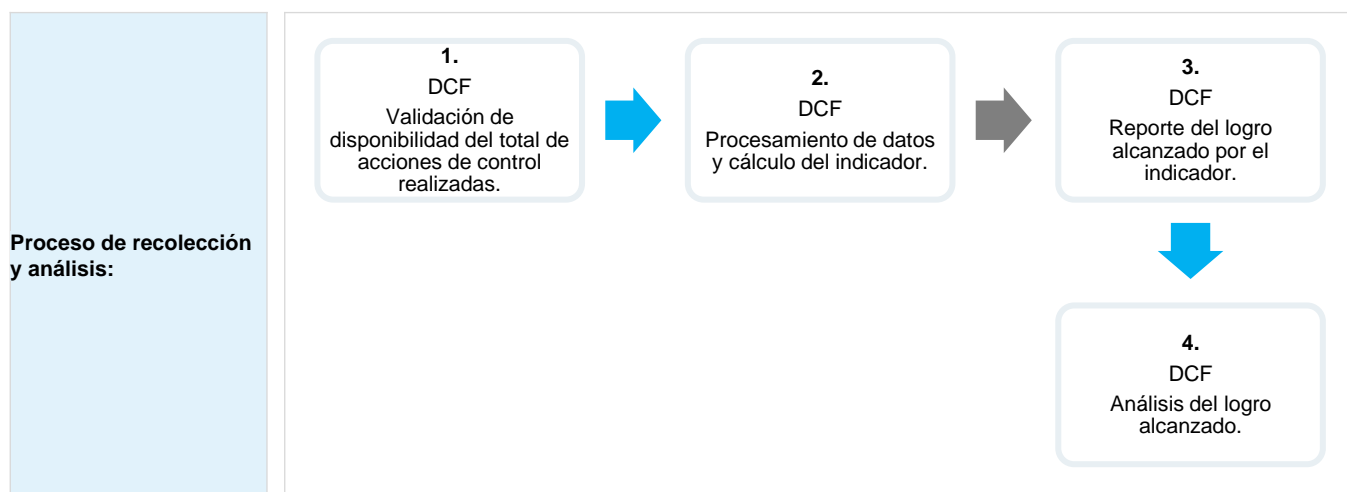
Proceso de recolección y análisis:

1.
DCF
Validación de disponibilidad del total de acciones de control realizadas.

2.
DCF
Procesamiento de datos y cálculo del indicador.

3.
DCF
Reporte del logro alcanzado por el indicador.

4.
DCF
Análisis del logro alcanzado.